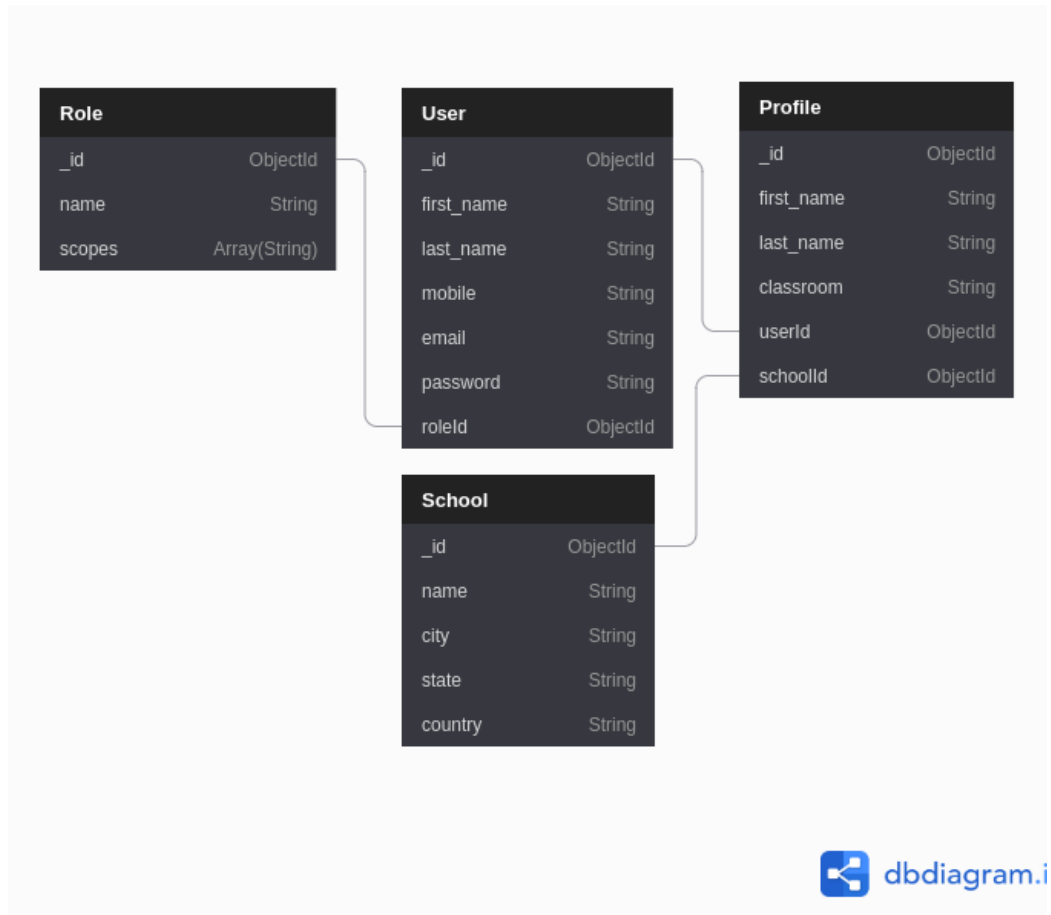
| Role | |
|---|---|
| _id | ObjectId |
| name | String |
| scopes | Array(String) |

| User | |
|---|---|
| _id | ObjectId |
| first_name | String |
| last_name | String |
| mobile | String |
| email | String |
| password | String |
| roleId | ObjectId |

| Profile | |
|---|---|
| _id | ObjectId |
| first_name | String |
| last_name | String |
| classroom | String |
| userId | ObjectId |
| schoolId | ObjectId |

| School | |
|---|---|
| _id | ObjectId |
| name | String |
| city | String |
| state | String |
| country | String |

dbdiagram.i